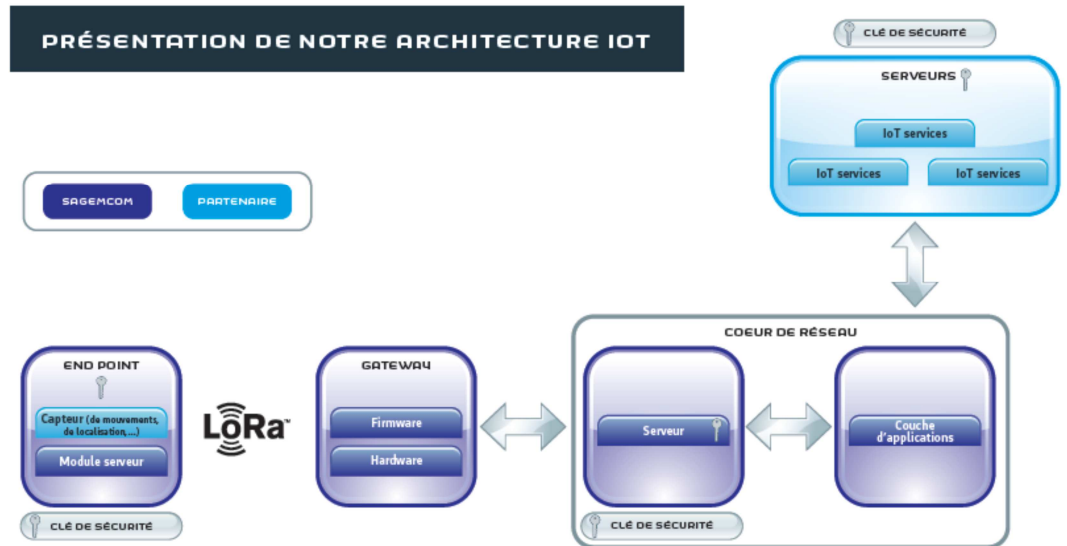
PRÉSENTATION DE NOTRE ARCHITECTURE IOT

CLÉ DE SÉCURITÉ

SERVEURS

IoT services

IoT services

IoT services

SAGEMCOM

PARTENAIRE

COEUR DE RÉSEAU

END POINT

Capteur (de mouvements, de localisation,...)

Module serveur

LoRa™

GATEWAY

Firmware

Hardware

Serveur

Couche d'applications

CLÉ DE SÉCURITÉ

CLÉ DE SÉCURITÉ